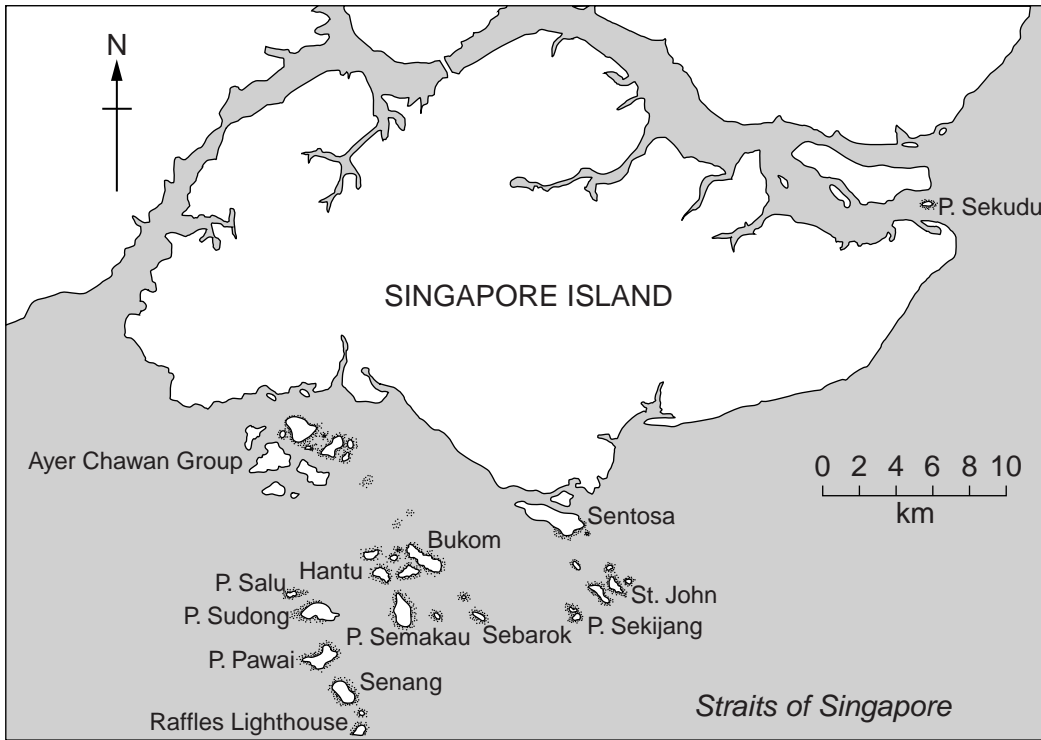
N

P. Sekudu

SINGAPORE ISLAND

Ayer Chawan Group

0 2 4 6 8 10
km

Sentosa

Bukom

Hantu

P. Salu

P. Sudong

St. John

P. Sekijang

P. Semakau

Sebarok

P. Pawai

Senang

Raffles Lighthouse

Straits of Singapore